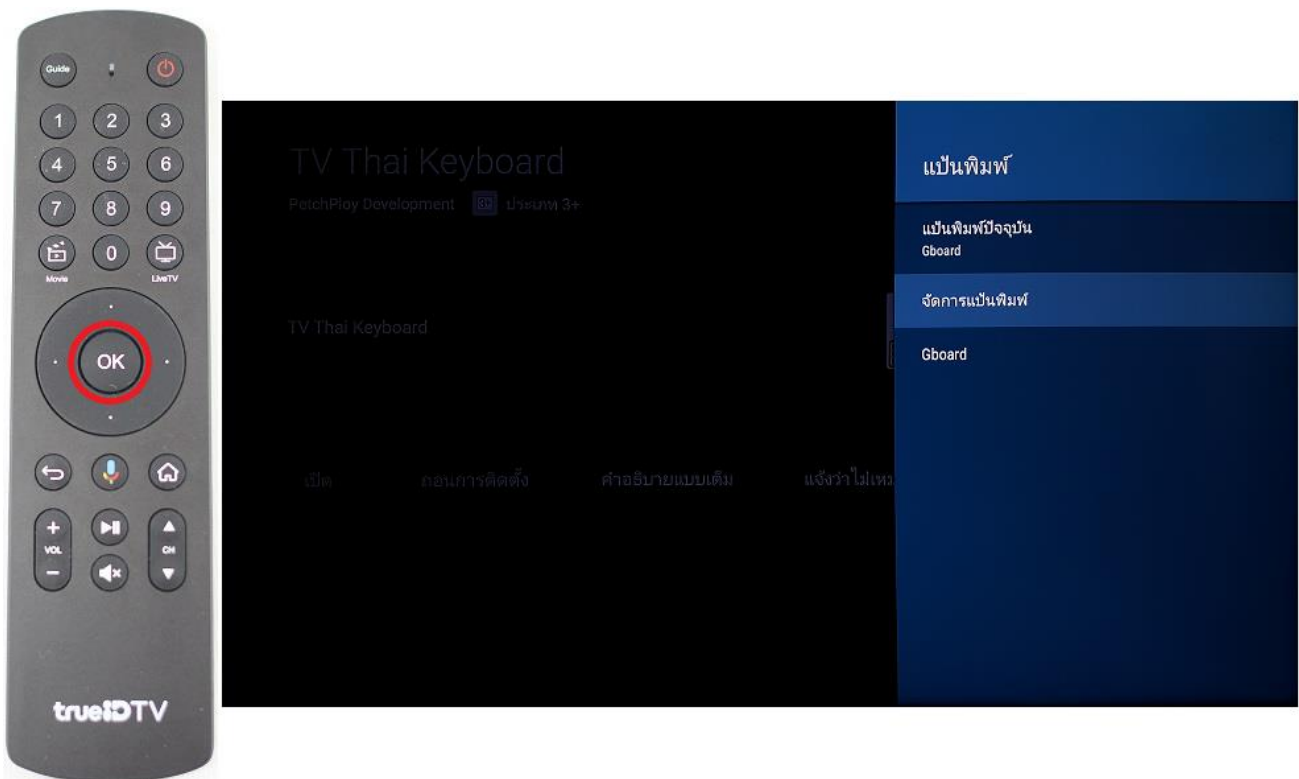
Guide

1 2 3
4 5 6
7 8 9
Movie 0 LiveTV

OK

+ VOL −
CH

trueIDTV

TV Thai Keyboard
PetchPloy Development ประเภท 3+

TV Thai Keyboard

เปิด ถอนการติดตั้ง คำอธิบายแบบเต็ม แจ้งว่าไม่เหม

แป้นพิมพ์

แป้นพิมพ์ปัจจุบัน
Gboard

จัดการแป้นพิมพ์

Gboard